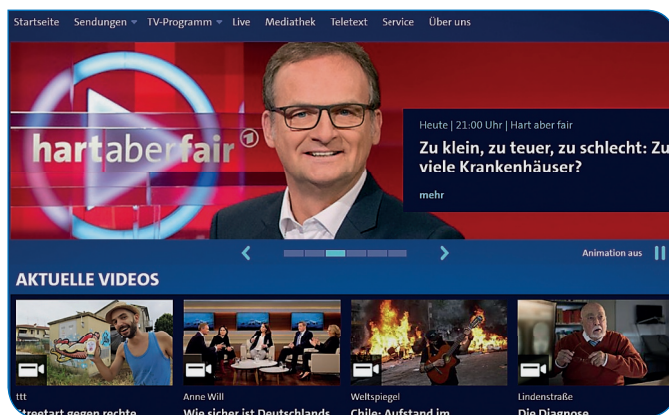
Startseite Sendungen TV-Programm Live Mediathek Teletext Service Über uns

hartaberfair

Heute | 21:00 Uhr | Hart aber fair

Zu klein, zu teuer, zu schlecht: Zu viele Krankenhäuser?

mehr

Animation aus

AKTUELLE VIDEOS

ttt
Streetart gegen rechte

Anne Will
Wie sicher ist Deutschlands

Weltspiegel
Chile: Aufstand im

Lindenstraße
Die Diagnose